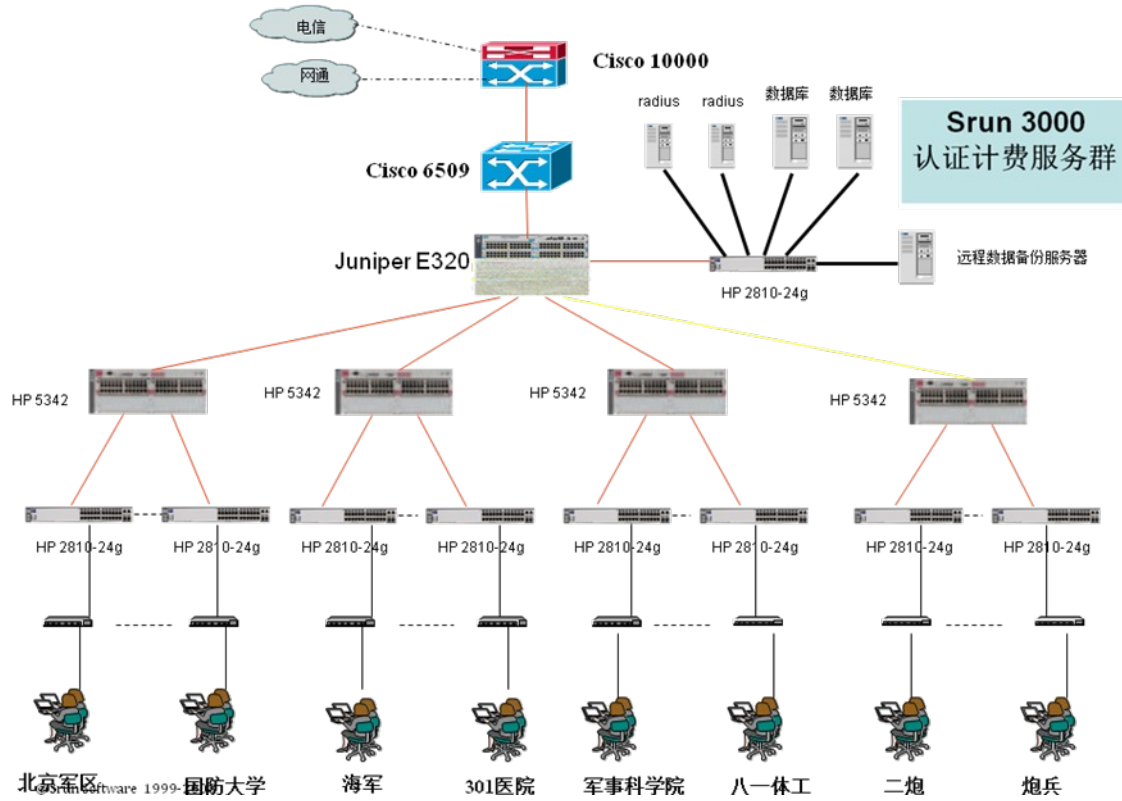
电信

网通

Cisco 10000

Cisco 6509

radius radius 数据库 数据库

Srun 3000
认证计费服务群

Juniper E320

HP 2810-24g

远程数据备份服务器

HP 5342 HP 5342 HP 5342 HP 5342

HP 2810-24g HP 2810-24g HP 2810-24g HP 2810-24g HP 2810-24g HP 2810-24g HP 2810-24g HP 2810-24g

北京军区 国防大学 海军 301医院 军事科学院 八一体工 二炮 炮兵

©Srun Software 1999-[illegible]